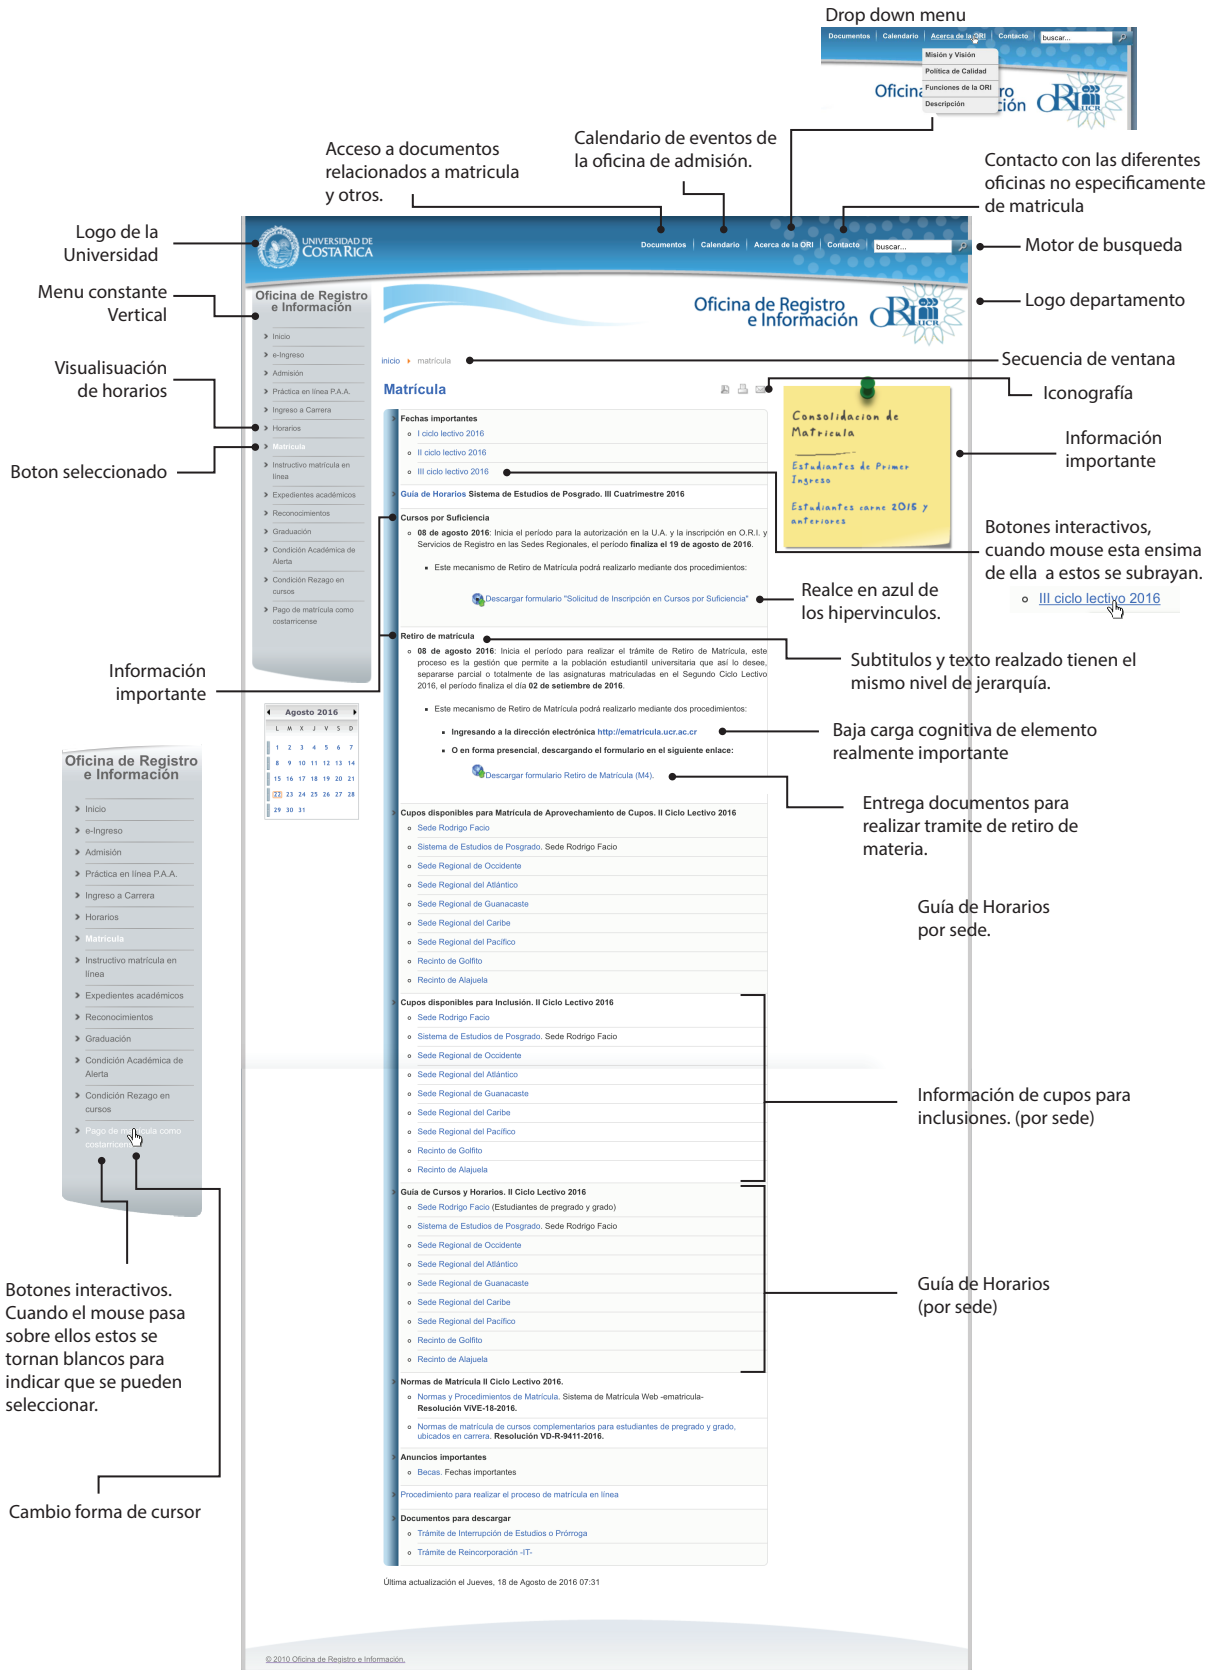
Drop down menu

Documentos | Calendario | Acerca de la ORI | Contacto | buscar...

Misión y Visión
Política de Calidad
Funciones de la ORI
Descripción

Oficina ro ción ORI UCR

Acceso a documentos relacionados a matricula y otros.

Calendario de eventos de la oficina de admisión.

Contacto con las diferentes oficinas no especificamente de matricula

Logo de la Universidad

Motor de busqueda

Menu constante Vertical

Logo departamento

Visualisuación de horarios

Secuencia de ventana

Iconografía

Información importante

Boton seleccionado

Botones interactivos, cuando mouse esta ensima de ella a estos se subrayan.

III ciclo lectivo 2016

Realce en azul de los hipervinculos.

Subtitulos y texto realzado tienen el mismo nivel de jerarquía.

Información importante

Baja carga cognitiva de elemento realmente importante

Entrega documentos para realizar tramite de retiro de materia.

Guía de Horarios por sede.

Información de cupos para inclusiones. (por sede)

Guía de Horarios (por sede)

Botones interactivos. Cuando el mouse pasa sobre ellos estos se tornan blancos para indicar que se pueden seleccionar.

Cambio forma de cursor

UNIVERSIDAD DE COSTA RICA

Documentos | Calendario | Acerca de la ORI | Contacto | buscar...

Oficina de Registro e Información

Inicio
e-Ingreso
Admisión
Práctica en línea P.A.A.
Ingreso a Carrera
Horarios
Matrícula
Instructivo matrícula en línea
Expedientes académicos
Reconocimientos
Graduación
Condición Académica de Alerta
Condición Rezago en cursos
Pago de matrícula como costarricense

Oficina de Registro e Información ORI UCR

inicio ▸ matrícula

Matrícula

Consolidacion de Matricula
Estudiantes de Primer Ingreso
Estudiantes carne 2016 y anteriores

Fechas importantes
I ciclo lectivo 2016
II ciclo lectivo 2016
III ciclo lectivo 2016

Guía de Horarios Sistema de Estudios de Posgrado. III Cuatrimestre 2016

Cursos por Suficiencia
08 de agosto 2016: Inicia el período para la autorización en la U.A. y la inscripción en O.R.I. y Servicios de Registro en las Sedes Regionales, el período finaliza el 19 de agosto de 2016.
Este mecanismo de Retiro de Matrícula podrá realizarlo mediante dos procedimientos:
Descargar formulario "Solicitud de Inscripción en Cursos por Suficiencia"

Retiro de matrícula
08 de agosto 2016: Inicia el período para realizar el trámite de Retiro de Matrícula, este proceso es la gestión que permite a la población estudiantil universitaria que así lo desee, separarse parcial o totalmente de las asignaturas matriculadas en el Segundo Ciclo Lectivo 2016, el período finaliza el 02 de setiembre de 2016.
Este mecanismo de Retiro de Matrícula podrá realizarlo mediante dos procedimientos:
Ingresando a la dirección electrónica http://ematricula.ucr.ac.cr
O en forma presencial, descargando el formulario en el siguiente enlace:
Descargar formulario Retiro de Matrícula (M4).

Agosto 2016
| L | M | X | J | V | S | D |
|---|---|---|---|---|---|---|
| 1 | 2 | 3 | 4 | 5 | 6 | 7 |
| 8 | 9 | 10 | 11 | 12 | 13 | 14 |
| 15 | 16 | 17 | 18 | 19 | 20 | 21 |
| 22 | 23 | 24 | 25 | 26 | 27 | 28 |
| 29 | 30 | 31 | | | | |

Cupos disponibles para Matrícula de Aprovechamiento de Cupos. II Ciclo Lectivo 2016
Sede Rodrigo Facio
Sistema de Estudios de Posgrado. Sede Rodrigo Facio
Sede Regional de Occidente
Sede Regional del Atlántico
Sede Regional de Guanacaste
Sede Regional del Caribe
Sede Regional del Pacífico
Recinto de Golfito
Recinto de Alajuela

Cupos disponibles para Inclusión. II Ciclo Lectivo 2016
Sede Rodrigo Facio
Sistema de Estudios de Posgrado. Sede Rodrigo Facio
Sede Regional de Occidente
Sede Regional del Atlántico
Sede Regional de Guanacaste
Sede Regional del Caribe
Sede Regional del Pacífico
Recinto de Golfito
Recinto de Alajuela

Guía de Cursos y Horarios. II Ciclo Lectivo 2016
Sede Rodrigo Facio (Estudiantes de pregrado y grado)
Sistema de Estudios de Posgrado. Sede Rodrigo Facio
Sede Regional de Occidente
Sede Regional del Atlántico
Sede Regional de Guanacaste
Sede Regional del Caribe
Sede Regional del Pacífico
Recinto de Golfito
Recinto de Alajuela

Normas de Matrícula II Ciclo Lectivo 2016.
Normas y Procedimientos de Matrícula. Sistema de Matrícula Web -ematricula- Resolución ViVE-18-2016.
Normas de matrícula de cursos complementarios para estudiantes de pregrado y grado, ubicados en carrera. Resolución VD-R-9411-2016.

Anuncios importantes
Becas. Fechas importantes

Procedimiento para realizar el proceso de matrícula en línea

Documentos para descargar
Trámite de Interrupción de Estudios o Prórroga
Trámite de Reincorporación -IT-

Última actualización el Jueves, 18 de Agosto de 2016 07:31

© 2010 Oficina de Registro e Información.

Oficina de Registro e Información
Inicio
e-Ingreso
Admisión
Práctica en línea P.A.A.
Ingreso a Carrera
Horarios
Matrícula
Instructivo matrícula en línea
Expedientes académicos
Reconocimientos
Graduación
Condición Académica de Alerta
Condición Rezago en cursos
Pago de matrícula como costarricense